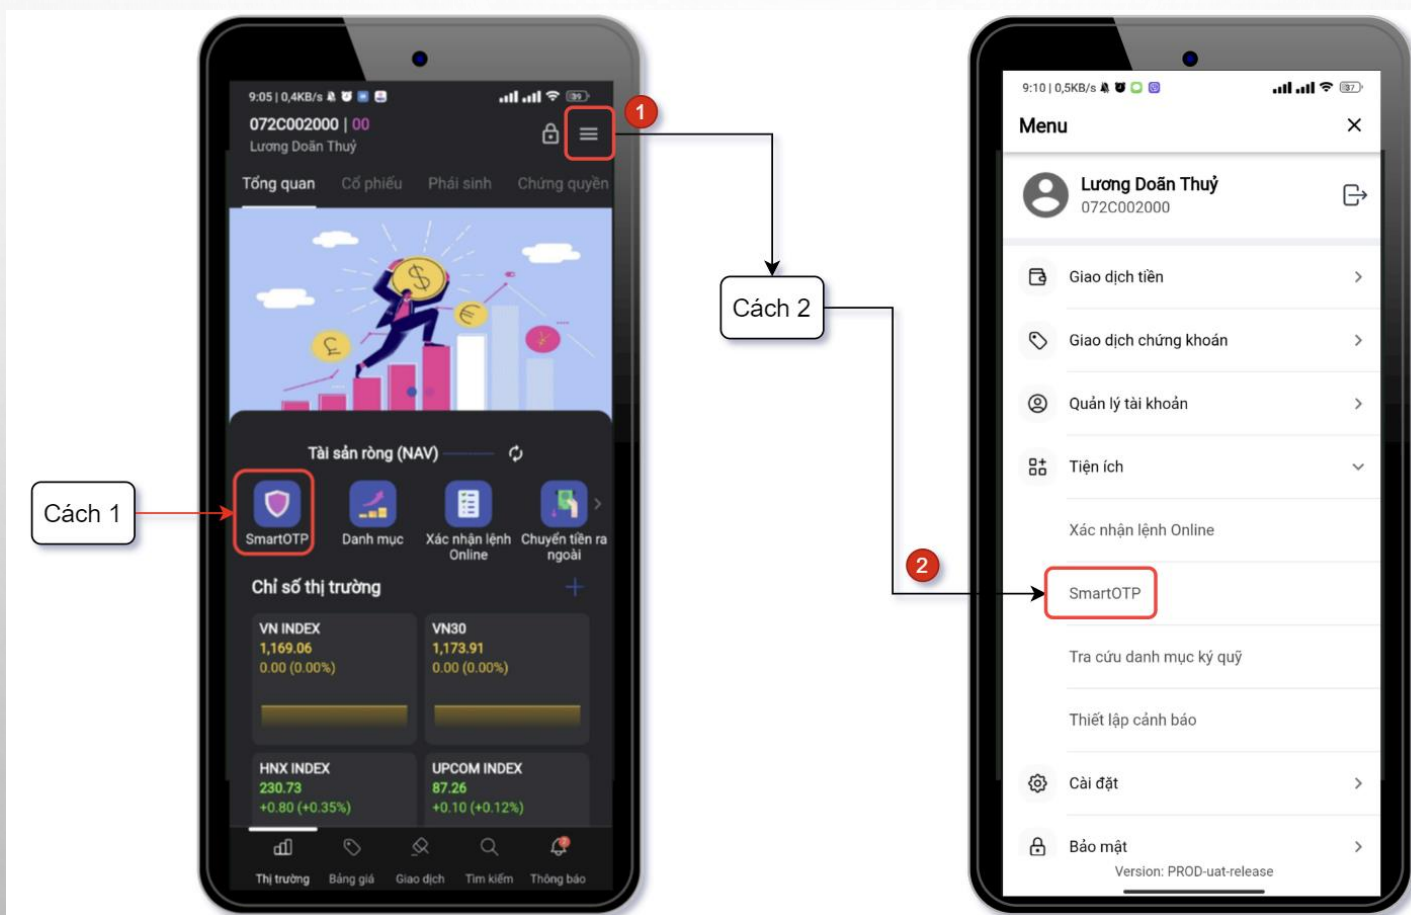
9:05 | 0,4KB/s

072C002000 | 00
Lương Doãn Thuỷ

1

Tổng quan  Cổ phiếu  Phái sinh  Chứng quyền

Tài sản ròng (NAV)

Cách 1

SmartOTP  Danh mục  Xác nhận lệnh Online  Chuyển tiền ra ngoài

Chỉ số thị trường

VN INDEX
1,169.06
0.00 (0.00%)

VN30
1,173.91
0.00 (0.00%)

HNX INDEX
230.73
+0.80 (+0.35%)

UPCOM INDEX
87.26
+0.10 (+0.12%)

Thị trường  Bảng giá  Giao dịch  Tìm kiếm  Thông báo

Cách 2

2

9:10 | 0,5KB/s

Menu

Lương Doãn Thuỷ
072C002000

Giao dịch tiền
Giao dịch chứng khoán
Quản lý tài khoản
Tiện ích
Xác nhận lệnh Online
SmartOTP
Tra cứu danh mục ký quỹ
Thiết lập cảnh báo
Cài đặt
Bảo mật
Version: PROD-uat-release